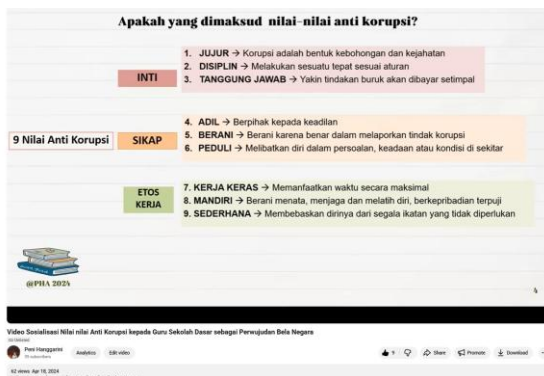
Apakah yang dimaksud nilai-nilai anti korupsi?

INTI

1. JUJUR → Korupsi adalah bentuk kebohongan dan kejahatan
2. DISIPLIN → Melakukan sesuatu tepat sesuai aturan
3. TANGGUNG JAWAB → Yakin tindakan buruk akan dibayar setimpal

9 Nilai Anti Korupsi

SIKAP

4. ADIL → Berpihak kepada keadilan
5. BERANI → Berani karena benar dalam melaporkan tindak korupsi
6. PEDULI → Melibatkan diri dalam persoalan, keadaan atau kondisi di sekitar

ETOS KERJA

7. KERJA KERAS → Memanfaatkan waktu secara maksimal
8. MANDIRI → Berani menata, menjaga dan melatih diri, berkepribadian terpuji
9. SEDERHANA → Membebaskan dirinya dari segala ikatan yang tidak diperlukan

@PHA 2024

Video Sosialisasi Nilai nilai Anti Korupsi kepada Guru Sekolah Dasar sebagai Perwujudan Bela Negara

Unlisted

Peni Hanggarini
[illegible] subscribers

Analytics Edit video

Share Promote Download

62 views Apr 18, 2024